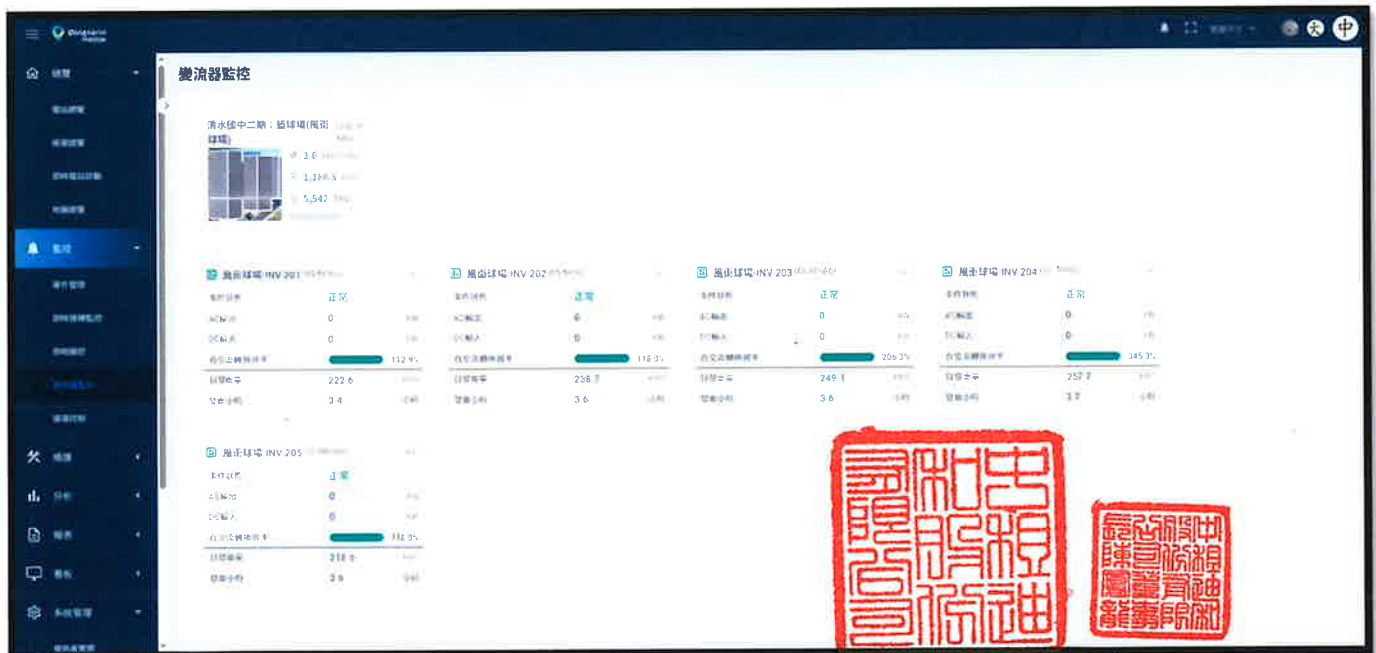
變流器監控

清水國中二期：籃球場(風雨球場)

3.6
1,336.5
5,542

風雨球場 INV 201
通信狀態 正常
AC輸出 0
DC輸入 0
自發自用轉換效率 112.9%
日發電量 222.6
發電小時 3.4

風雨球場 INV 202
通信狀態 正常
AC輸出 0
DC輸入 0
自發自用轉換效率 118.0%
日發電量 236.7
發電小時 3.6

風雨球場 INV 203
通信狀態 正常
AC輸出 0
DC輸入 0
自發自用轉換效率 206.3%
日發電量 249.1
發電小時 3.6

風雨球場 INV 204
通信狀態 正常
AC輸出 0
DC輸入 0
自發自用轉換效率 345.3%
日發電量 252.2
發電小時 3.7

風雨球場 INV 205
通信狀態 正常
AC輸出 0
DC輸入 0
自發自用轉換效率 118.0%
日發電量 218.6
發電小時 3.8

中